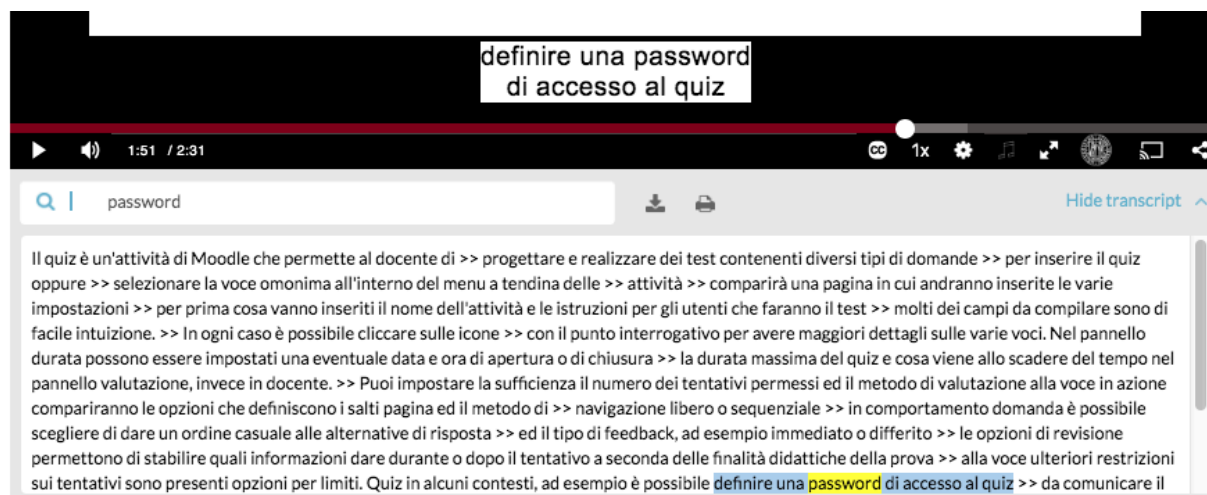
definire una password
di accesso al quiz

1:51 / 2:31

1x

password

Hide transcript

Il quiz è un'attività di Moodle che permette al docente di >> progettare e realizzare dei test contenenti diversi tipi di domande >> per inserire il quiz oppure >> selezionare la voce omonima all'interno del menu a tendina delle >> attività >> comparirà una pagina in cui andranno inserite le varie impostazioni >> per prima cosa vanno inseriti il nome dell'attività e le istruzioni per gli utenti che faranno il test >> molti dei campi da compilare sono di facile intuizione. >> In ogni caso è possibile cliccare sulle icone >> con il punto interrogativo per avere maggiori dettagli sulle varie voci. Nel pannello durata possono essere impostati una eventuale data e ora di apertura o di chiusura >> la durata massima del quiz e cosa viene allo scadere del tempo nel pannello valutazione, invece in docente. >> Puoi impostare la sufficienza il numero dei tentativi permessi ed il metodo di valutazione alla voce in azione compariranno le opzioni che definiscono i salti pagina ed il metodo di >> navigazione libero o sequenziale >> in comportamento domanda è possibile scegliere di dare un ordine casuale alle alternative di risposta >> ed il tipo di feedback, ad esempio immediato o differito >> le opzioni di revisione permettono di stabilire quali informazioni dare durante o dopo il tentativo a seconda delle finalità didattiche della prova >> alla voce ulteriori restrizioni sui tentativi sono presenti opzioni per limiti. Quiz in alcuni contesti, ad esempio è possibile definire una password di accesso al quiz >> da comunicare il